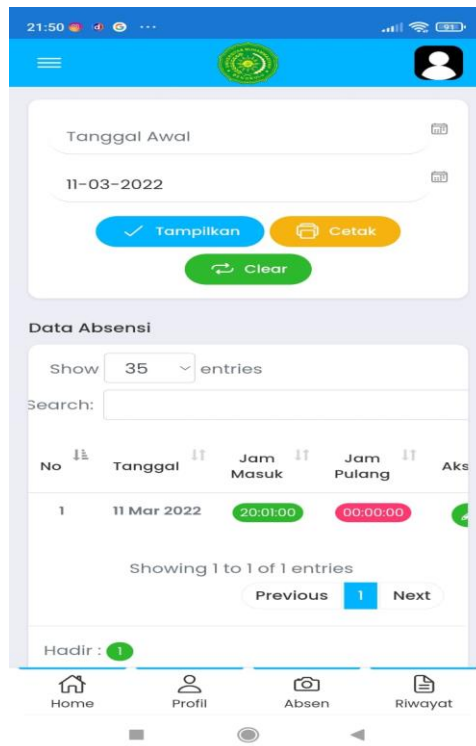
21:50 ··· 91

Tanggal Awal

11-03-2022

Tampilkan Cetak

Clear

Data Absensi

Show 35 entries

Search:

| No | Tanggal | Jam Masuk | Jam Pulang | Aks |
|---|---|---|---|---|
| 1 | 11 Mar 2022 | 20:01:00 | 00:00:00 | |

Showing 1 to 1 of 1 entries

Previous 1 Next

Hadir : 1

Home Profil Absen Riwayat